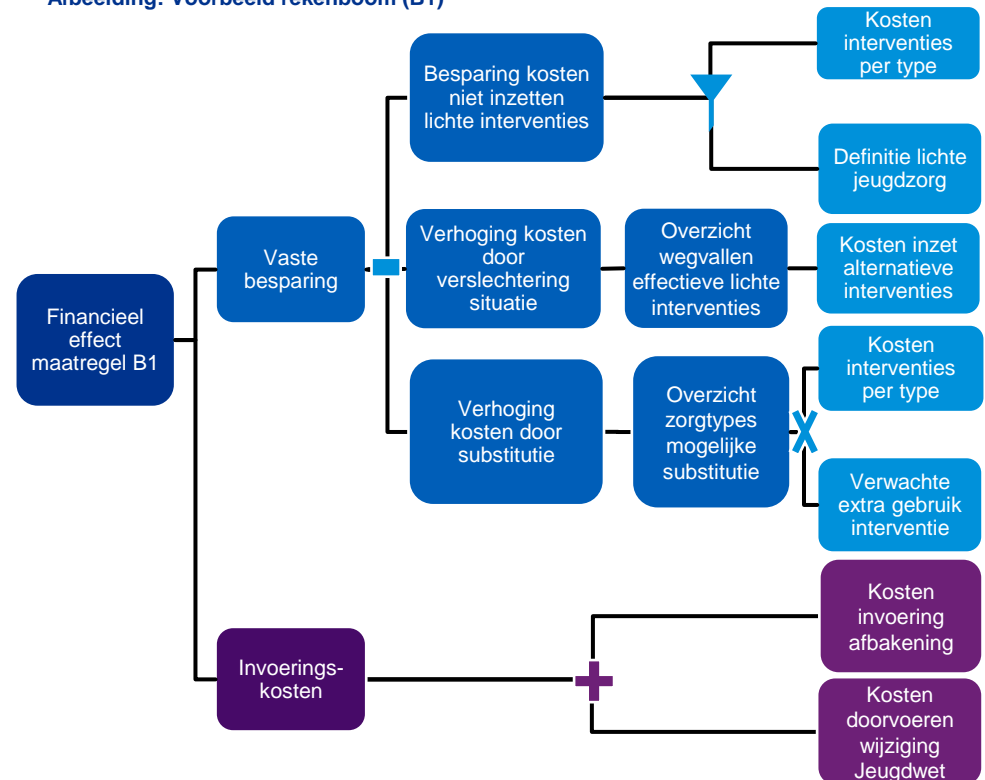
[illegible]

Financieel effect maatregel B1

Vaste besparing

Besparing kosten niet inzetten lichte interventies

Kosten interventies per type

Definitie lichte jeugdzorg

Verhoging kosten door verslechtering situatie

Overzicht wegvallen effectieve lichte interventies

Kosten inzet alternatieve interventies

Verhoging kosten door substitutie

Overzicht zorgtypes mogelijke substitutie

Kosten interventies per type

Verwachte extra gebruik interventie

Invoerings-kosten

Kosten invoering afbakening

Kosten doorvoeren wijziging Jeugdwet